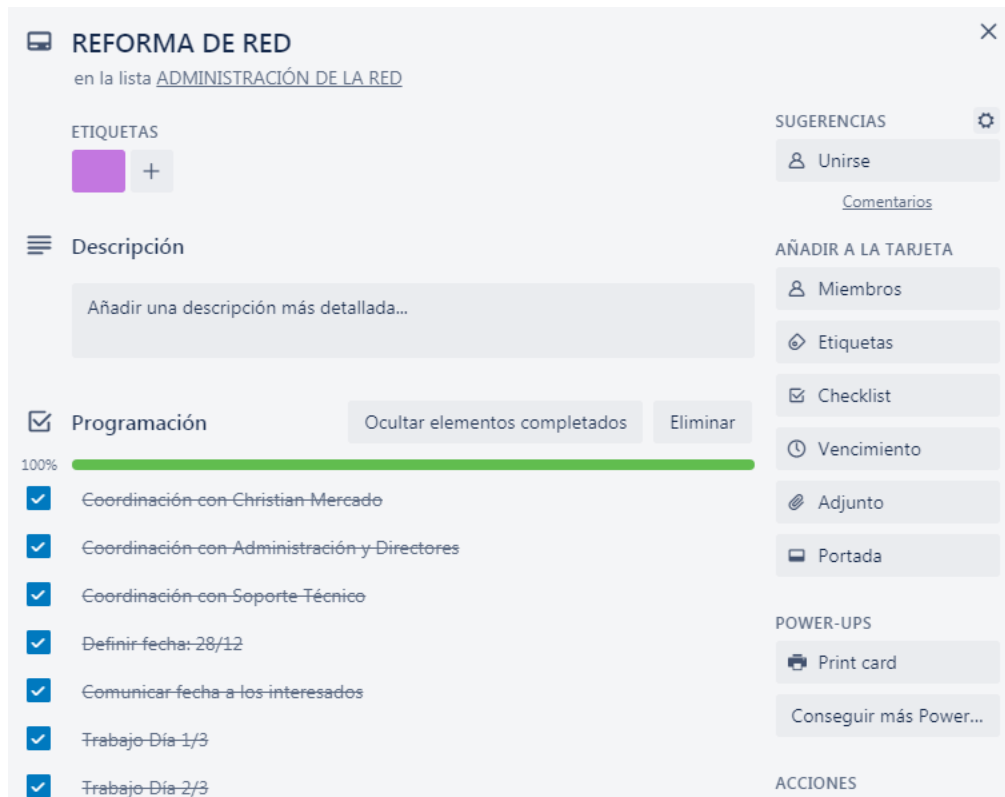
REFORMA DE RED
en la lista ADMINISTRACIÓN DE LA RED

ETIQUETAS
+

Descripción

Añadir una descripción más detallada...

Programación
Ocultar elementos completados
Eliminar
100%

Coordinación con Christian Mercado

Coordinación con Administración y Directores

Coordinación con Soporte Técnico

Definir fecha: 28/12

Comunicar fecha a los interesados

Trabajo Día 1/3

Trabajo Día 2/3

SUGERENCIAS
Unirse
Comentarios

AÑADIR A LA TARJETA
Miembros
Etiquetas
Checklist
Vencimiento
Adjunto
Portada

POWER-UPS
Print card
Conseguir más Power...

ACCIONES